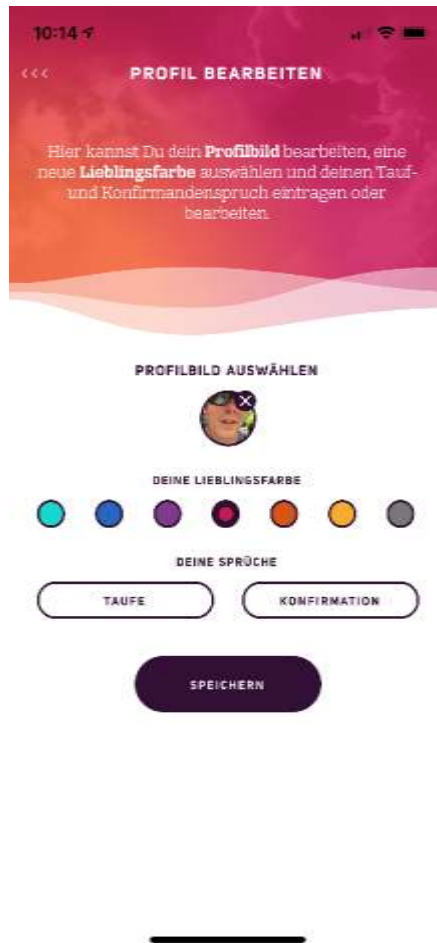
10:14

<<<

PROFIL BEARBEITEN

Hier kannst Du dein **Profilbild** bearbeiten, eine neue **Lieblingsfarbe** auswählen und deinen Tauf- und Konfirmandenspruch eintragen oder bearbeiten.

PROFILBILD AUSWÄHLEN

DEINE LIEBLINGSFARBE

DEINE SPRÜCHE

TAUFE

KONFIRMATION

SPEICHERN